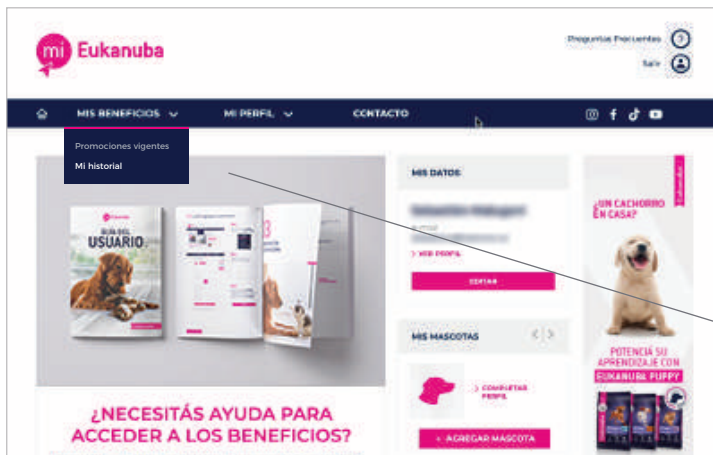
mi Eukanuba

Preguntas Frecuentes
Salir

MIS BENEFICIOS
MI PERFIL
CONTACTO

Promociones vigentes
Mi historial

GUÍA DEL USUARIO

MIS DATOS
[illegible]
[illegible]
> VER PERFIL
EDITAR

MIS MASCOTAS
> COMPLETAR PERFIL
+ AGREGAR MASCOTA

¿UN CACHORRO EN CASA?
Eukanuba
POTENCIÁ SU APRENDIZAJE CON EUKANUBA PUPPY

¿NECESITÁS AYUDA PARA ACCEDER A LOS BENEFICIOS?